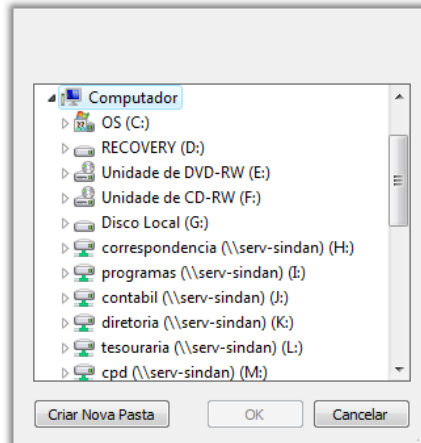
Computador
OS (C:)
RECOVERY (D:)
Unidade de DVD-RW (E:)
Unidade de CD-RW (F:)
Disco Local (G:)
correspondencia (\\serv-sindan) (H:)
programas (\\serv-sindan) (I:)
contabil (\\serv-sindan) (J:)
diretoria (\\serv-sindan) (K:)
tesouraria (\\serv-sindan) (L:)
cpd (\\serv-sindan) (M:)

Criar Nova Pasta
OK
Cancelar